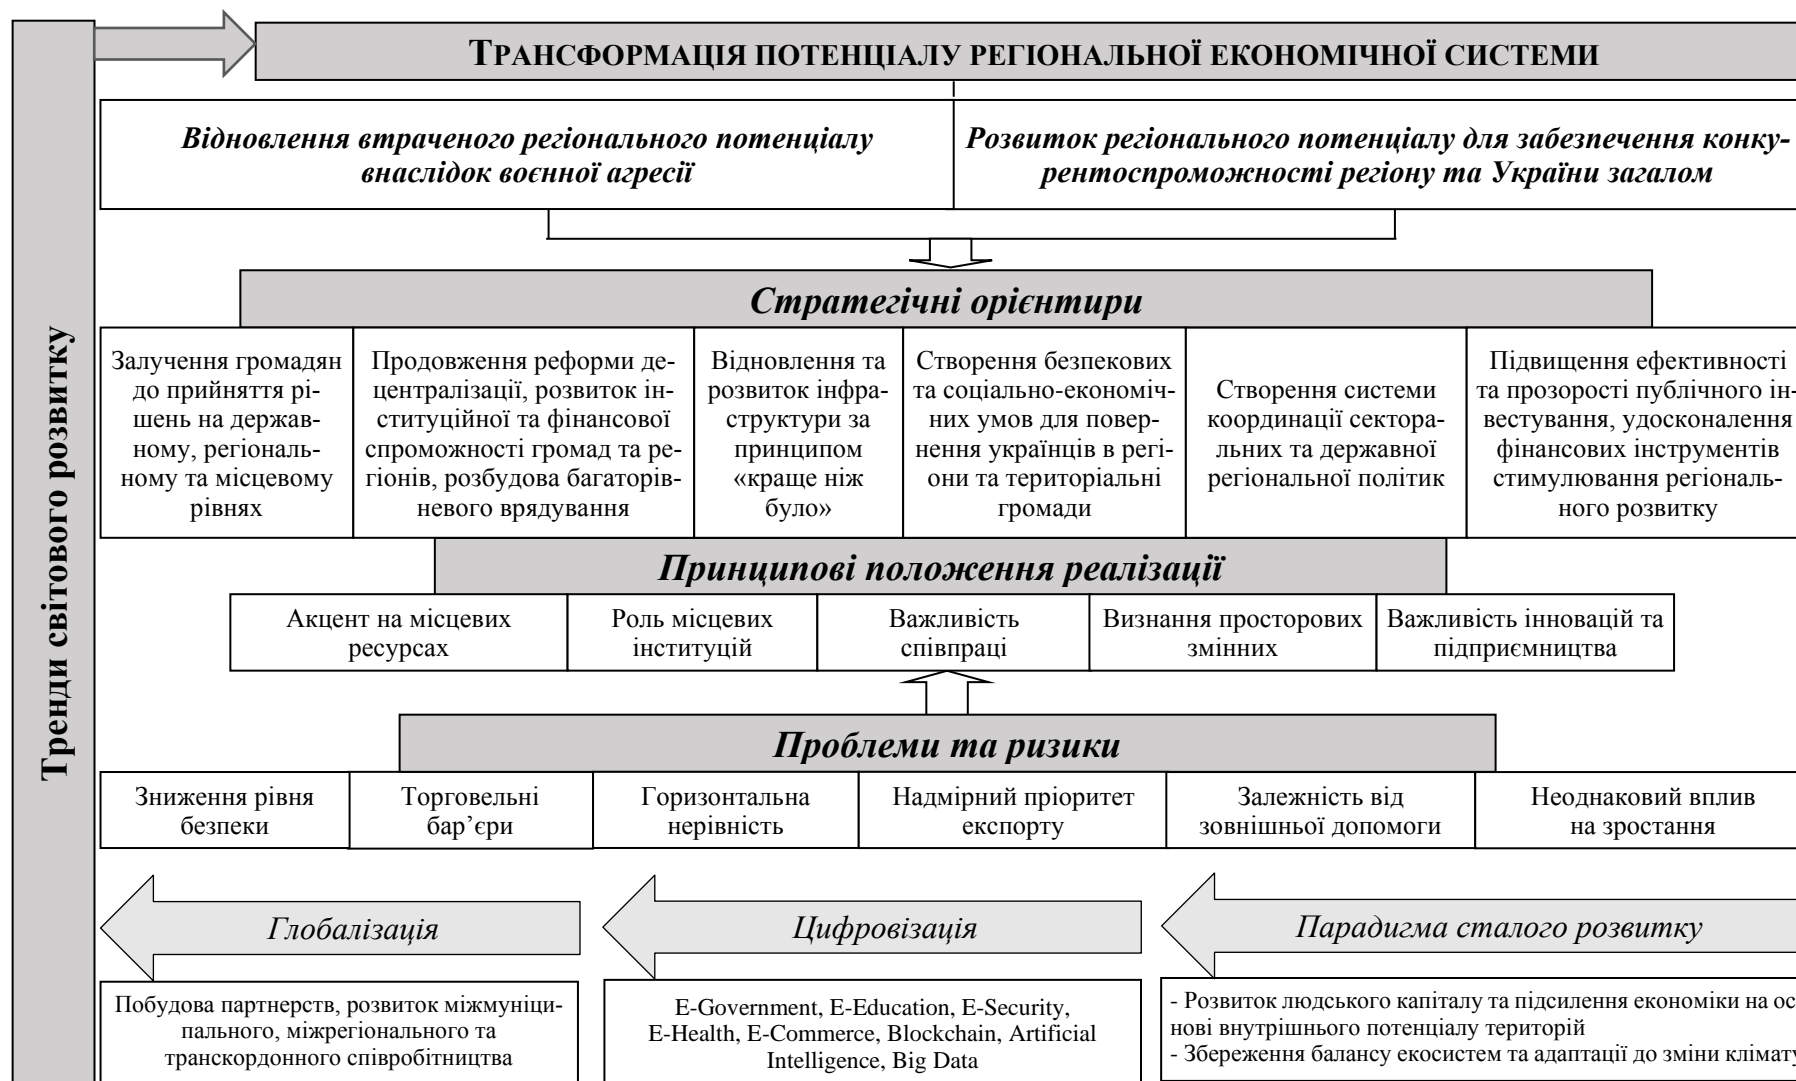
Тренди світового розвитку

ТРАНСФОРМАЦІЯ ПОТЕНЦІАЛУ РЕГІОНАЛЬНОЇ ЕКОНОМІЧНОЇ СИСТЕМИ

Відновлення втраченого регіонального потенціалу внаслідок воєнної агресії

Розвиток регіонального потенціалу для забезпечення конкурентоспроможності регіону та України загалом

Стратегічні орієнтири

| Залучення громадян до прийняття рішень на державному, регіональному та місцевому рівнях | Продовження реформи децентралізації, розвиток інституційної та фінансової спроможності громад та регіонів, розбудова багаторівневого врядування | Відновлення та розвиток інфраструктури за принципом «краще ніж було» | Створення безпекових та соціально-економічних умов для повернення українців в регіони та територіальні громади | Створення системи координації секторальних та державної регіональної політик | Підвищення ефективності та прозорості публічного інвестування, удосконалення фінансових інструментів стимулювання регіонального розвитку |
|---|---|---|---|---|---|

Принципові положення реалізації

| Акцент на місцевих ресурсах | Роль місцевих інституцій | Важливість співпраці | Визнання просторових змінних | Важливість інновацій та підприємництва |
|---|---|---|---|---|

Проблеми та ризики

| Зниження рівня безпеки | Торговельні бар'єри | Горизонтальна нерівність | Надмірний пріоритет експорту | Залежність від зовнішньої допомоги | Неоднаковий вплив на зростання |
|---|---|---|---|---|---|

Глобалізація

Цифровізація

Парадигма сталого розвитку

Побудова партнерств, розвиток міжмуніципального, міжрегіонального та транскордонного співробітництва

E-Government, E-Education, E-Security, E-Health, E-Commerce, Blockchain, Artificial Intelligence, Big Data

- Розвиток людського капіталу та підсилення економіки на ос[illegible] нові внутрішнього потенціалу територій
- Збереження балансу екосистем та адаптації до зміни клімат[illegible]